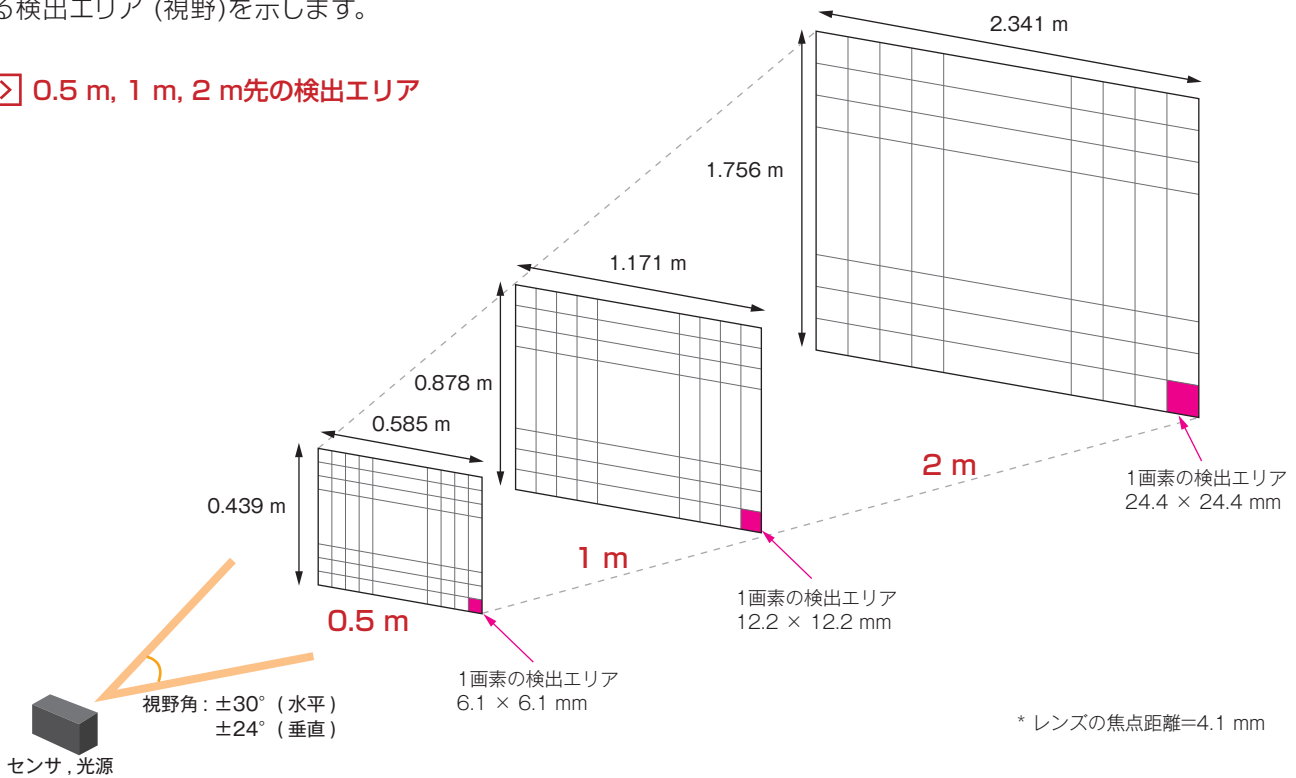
る検出エリア (視野)を示します。

0.5 m, 1 m, 2 m先の検出エリア

2.341 m

1.756 m

1.171 m

0.878 m

0.585 m

0.439 m

2 m

1画素の検出エリア
24.4 × 24.4 mm

1 m

1画素の検出エリア
12.2 × 12.2 mm

0.5 m

1画素の検出エリア
6.1 × 6.1 mm

視野角 : ±30°( 水平 )
±24°( 垂直 )

センサ , 光源

* レンズの焦点距離=4.1 mm